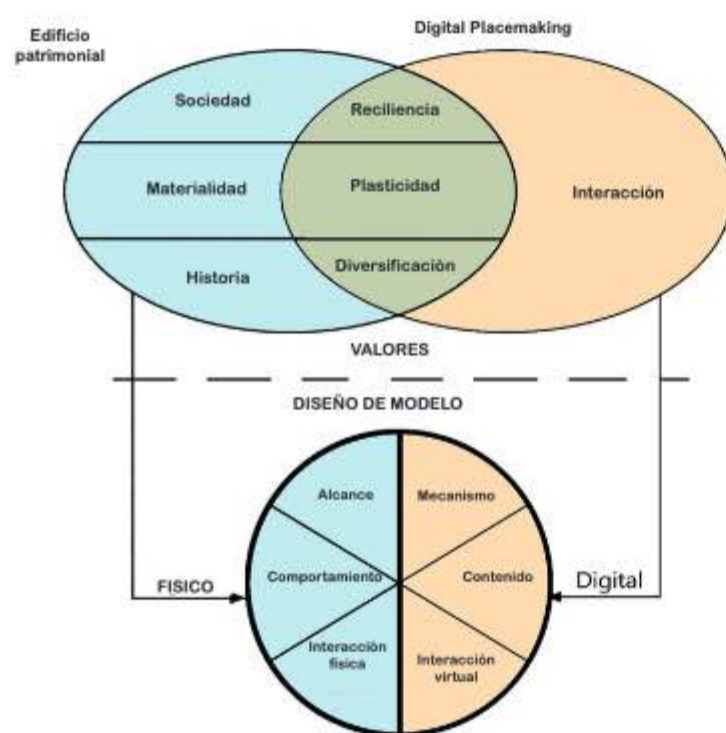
Edificio patrimonial

Digital Placemaking

Sociedad

Reciliencia

Materialidad

Plasticidad

Interacción

Historia

Diversificación

VALORES

DISEÑO DE MODELO

Alcance

Mecanismo

FISICO

Comportamiento

Contenido

Digital

Interacción física

Interacción virtual